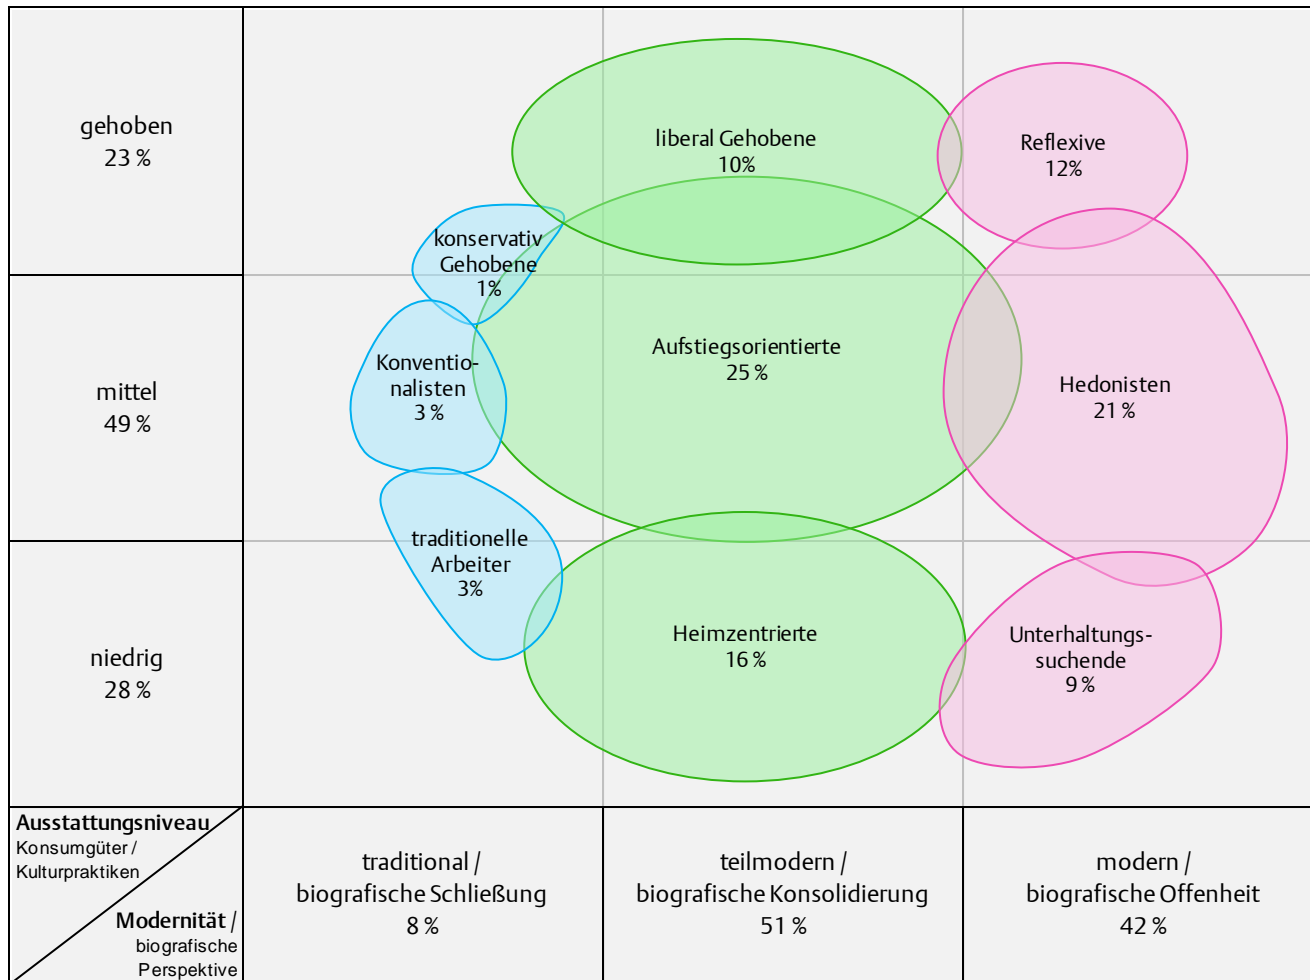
gehoben
23 %

mittel
49 %

niedrig
28 %

liberal Gehobene
10%

Reflexive
12%

konservativ Gehobene
1%

Konventionalisten
3 %

Aufstiegsorientierte
25 %

Hedonisten
21 %

traditionelle Arbeiter
3%

Heimzentrierte
16 %

Unterhaltungssuchende
9 %

Ausstattungsniveau
Konsumgüter / Kulturpraktiken

Modernität / biografische Perspektive

traditional / biografische Schließung
8 %

teilmodern / biografische Konsolidierung
51 %

modern / biografische Offenheit
42 %